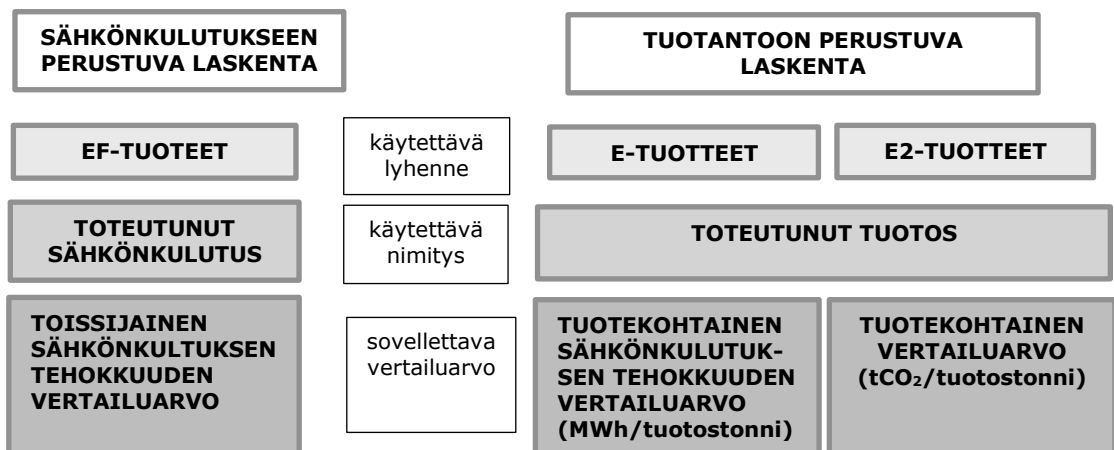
SÄHKÖNKULUTUKSEEN PERUSTUVA LASKENTA

TUOTANTOON PERUSTUVA LASKENTA

EF-TUOTEET

käytettävä lyhenne

E-TUOTTEET

E2-TUOTTEET

TOTEUTUNUT SÄHKÖNKULUTUS

käytettävä nimitys

TOTEUTUNUT TUOTOS

TOISSIJAINEN SÄHKÖNKULTUKSEN TEHOKKUUDEN VERTAILUARVO

sovellettava vertailuarvo

TUOTEKOHTAINEN SÄHKÖNKULUTUKSEN TEHOKKUUDEN VERTAILUARVO (MWh/tuotostonni)

TUOTEKOHTAINEN VERTAILUARVO ($tCO_2$/tuotostonni)